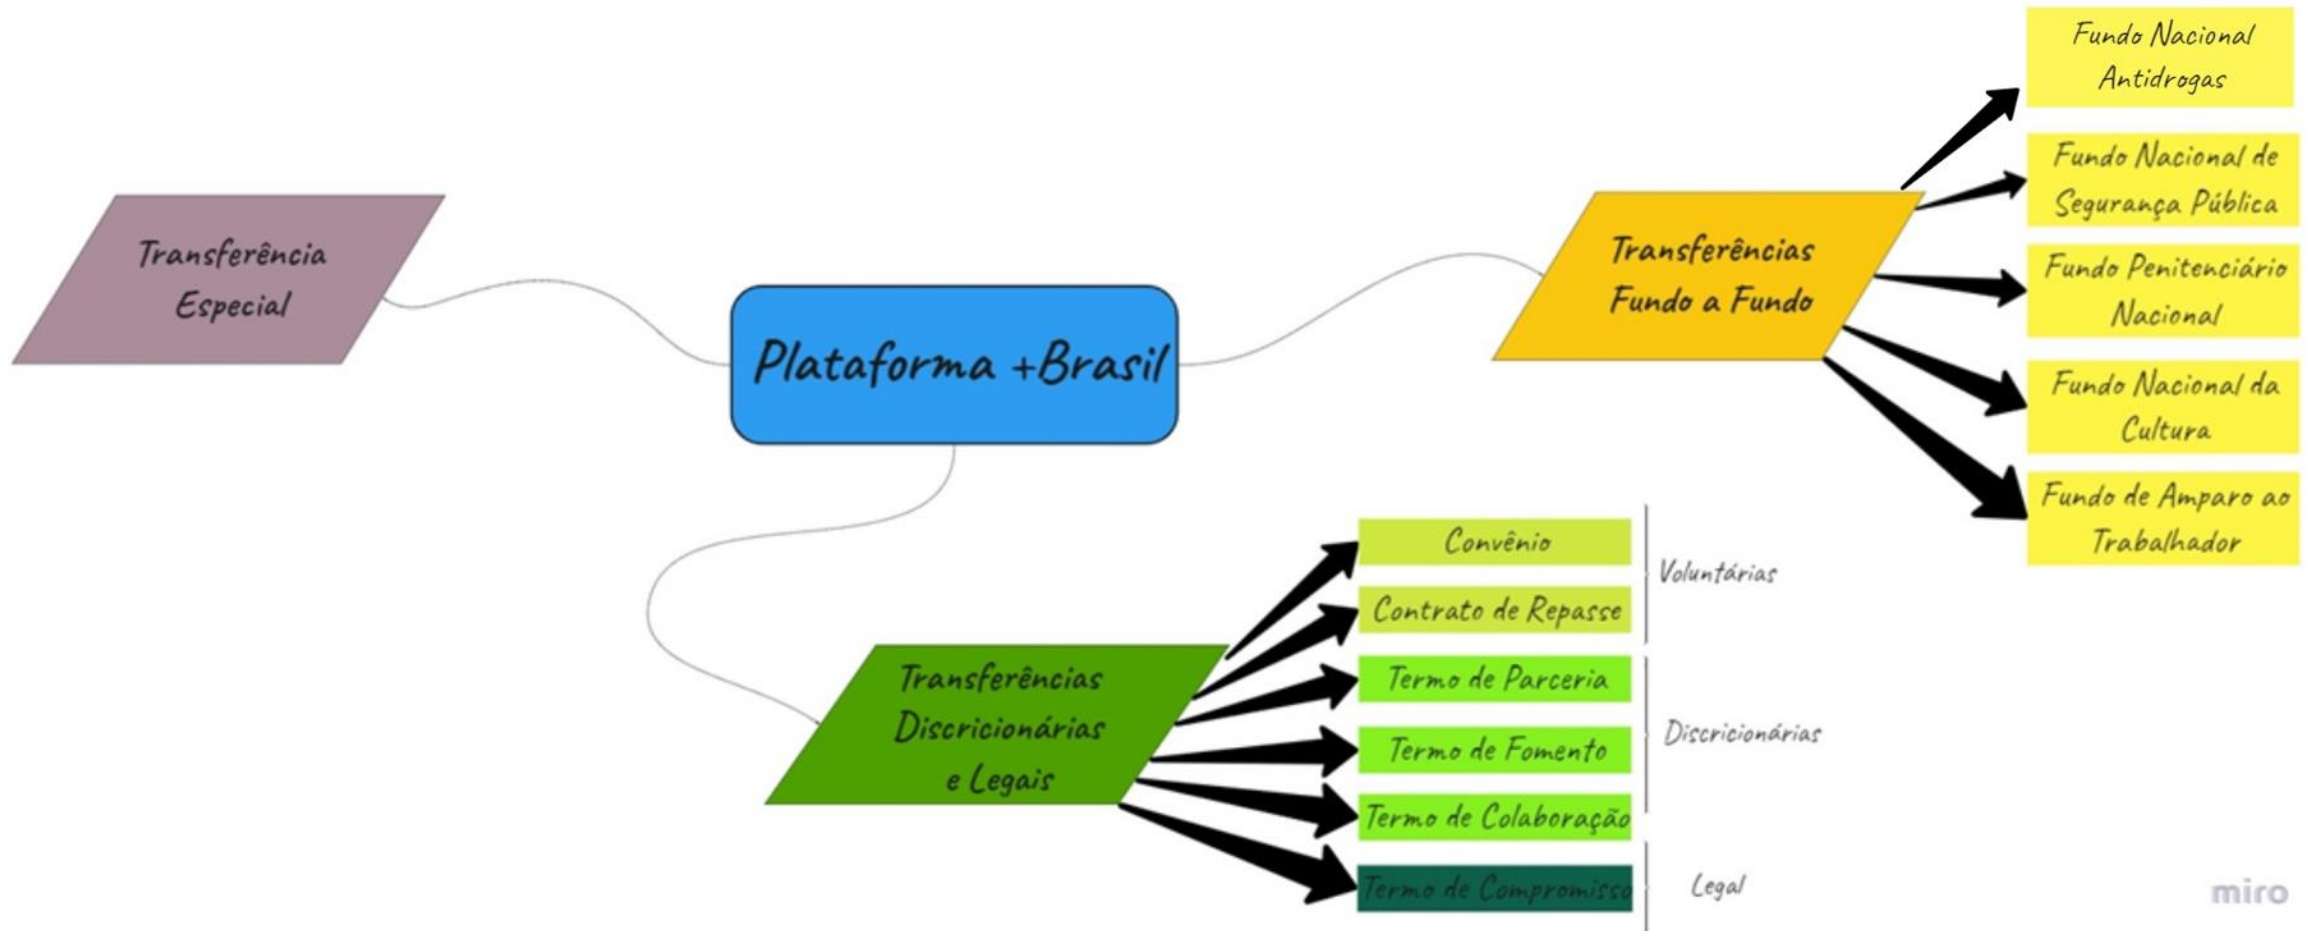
Transferência Especial

Plataforma +Brasil

Transferências Fundo a Fundo

Fundo Nacional Antidrogas

Fundo Nacional de Segurança Pública

Fundo Penitenciário Nacional

Fundo Nacional da Cultura

Fundo de Amparo ao Trabalhador

Transferências Discricionárias e Legais

Convênio

Contrato de Repasse

Voluntárias

Termo de Parceria

Termo de Fomento

Termo de Colaboração

Discricionárias

Termo de Compromisso

Legal

miro